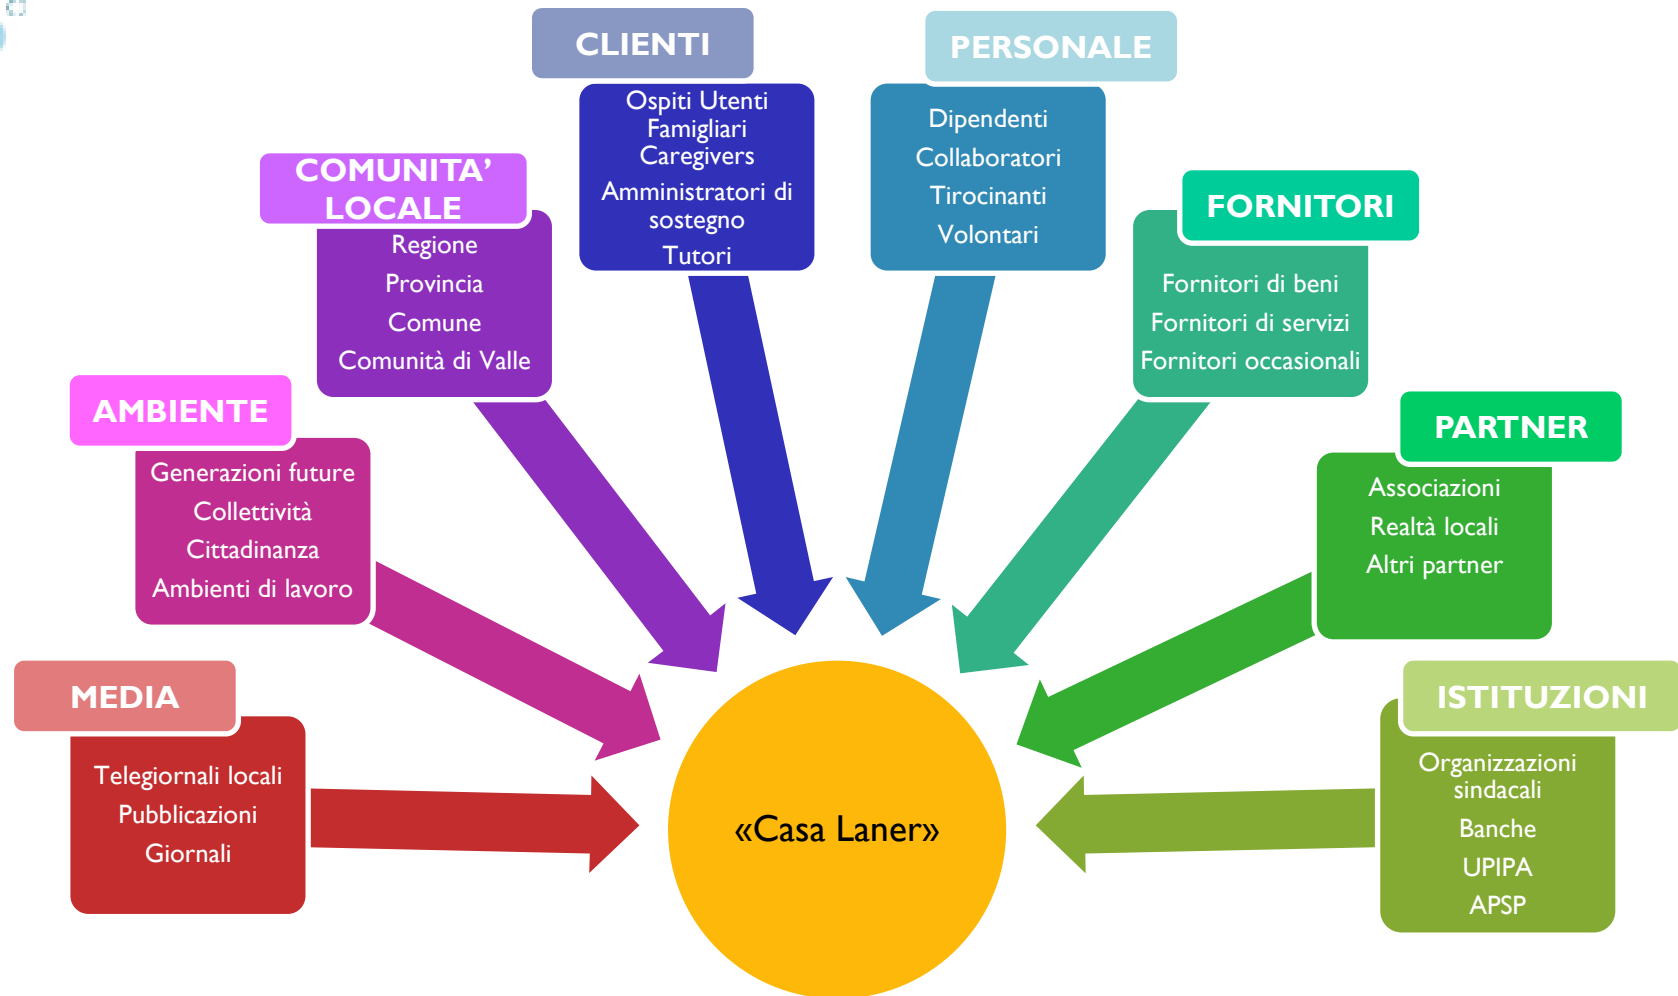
CLIENTI

Ospiti Utenti
Famigliari
Caregivers
Amministratori di sostegno
Tutori

PERSONALE

Dipendenti
Collaboratori
Tirocinanti
Volontari

COMUNITA' LOCALE

Regione
Provincia
Comune
Comunità di Valle

FORNITORI

Fornitori di beni
Fornitori di servizi
Fornitori occasionali

AMBIENTE

Generazioni future
Collettività
Cittadinanza
Ambienti di lavoro

PARTNER

Associazioni
Realtà locali
Altri partner

MEDIA

Telegiornali locali
Pubblicazioni
Giornali

ISTITUZIONI

Organizzazioni sindacali
Banche
UPIPA
APSP

«Casa Laner»